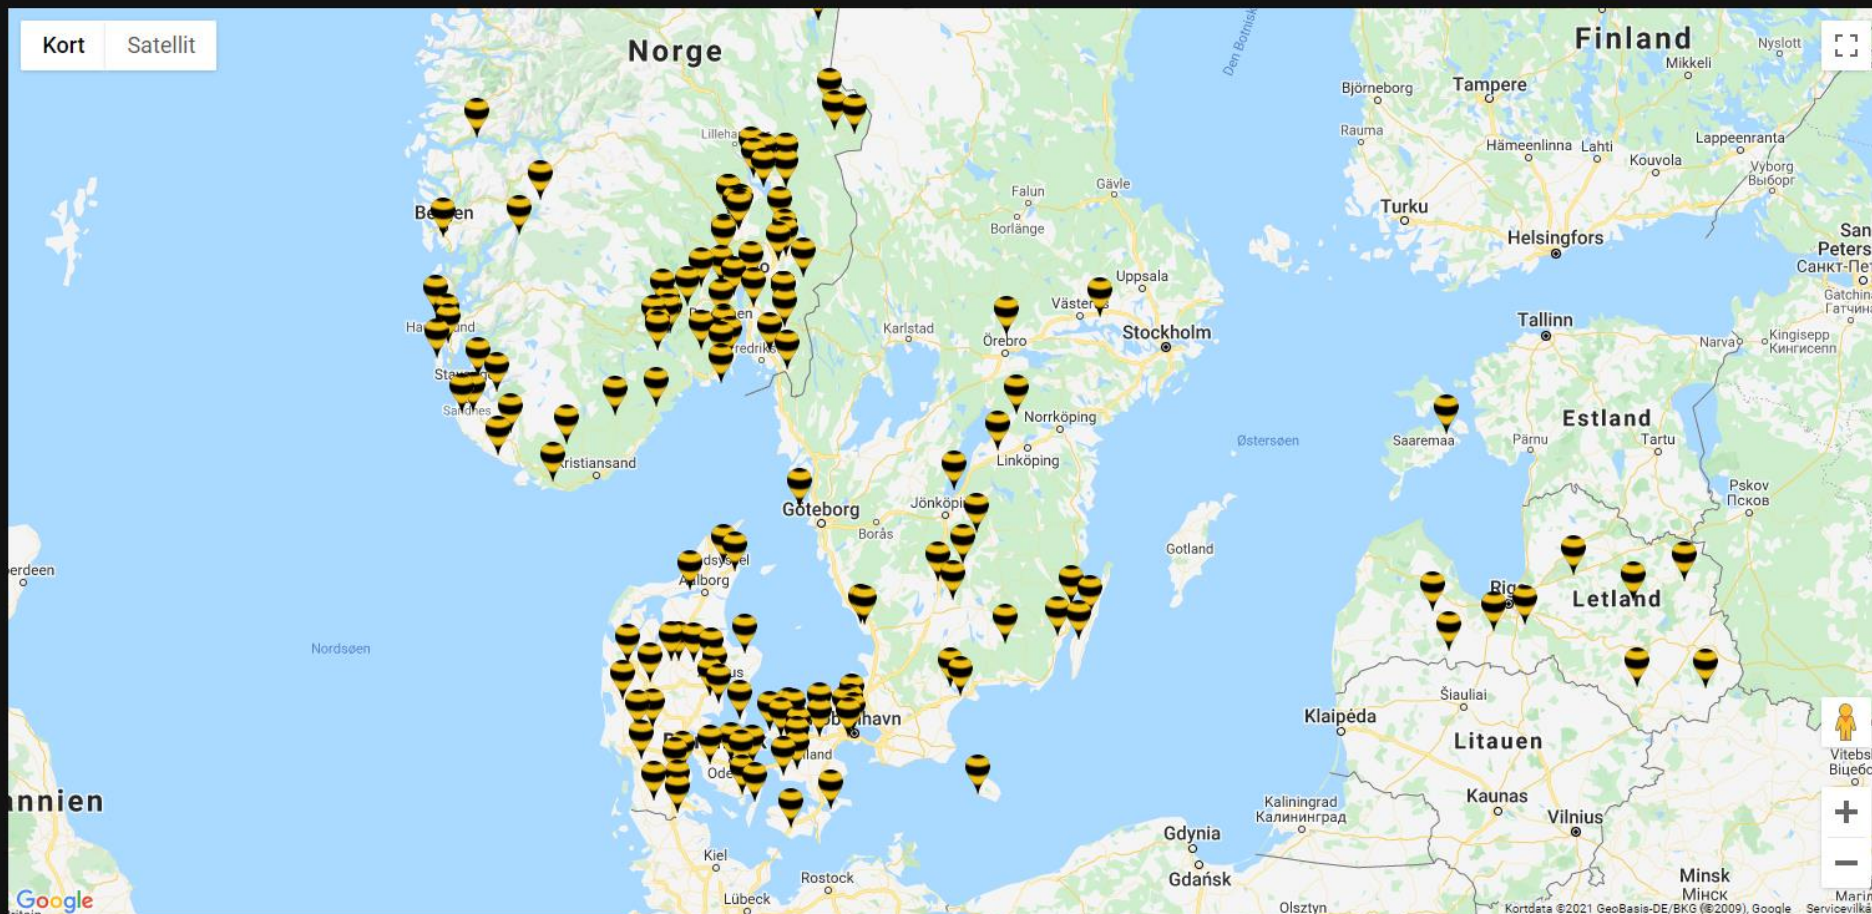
Kort
Satellit

Norge
Finland
Nyslott
Mikkeli
Tampere
Björneborg
Rauma
Hämeenlinna
Lahti
Lappeenranta
Kouvola
Vyborg
Выборг
Turku
Helsingfors
San
Peters
Санкт-Пет
Gatchina
Гатчина
Den Botniske
Lilleha
Bergen
Falun
Gävle
Borlänge
Uppsala
Västerås
Stockholm
Karlstad
Örebro
Tallinn
Narva
Kingisepp
Кингисепп
Haugesund
Stavanger
Sandnes
Kristiansand
Drammen
Fredrikstad
Norrköping
Linköping
Østersøen
Saaremaa
Pärnu
Estland
Tartu
Pskov
Псков
Göteborg
Borås
Jönköping
Gotland
Aberdeen
Frederikshavn
Aalborg
Nordsøen
Riga
Letland
Aarhus
København
Sjælland
Odense
Klaipėda
Šiauliai
Litauen
Kaunas
Vilnius
Vitebs
Віцебс
Tyskland
Kaliningrad
Калининград
Gdynia
Gdańsk
Kiel
Rostock
Lübeck
Olsztyn
Minsk
Мінск
Marin
Google
Kortdata ©2021 GeoBasis-DE/BKG (©2009), Google
Servicevilkår